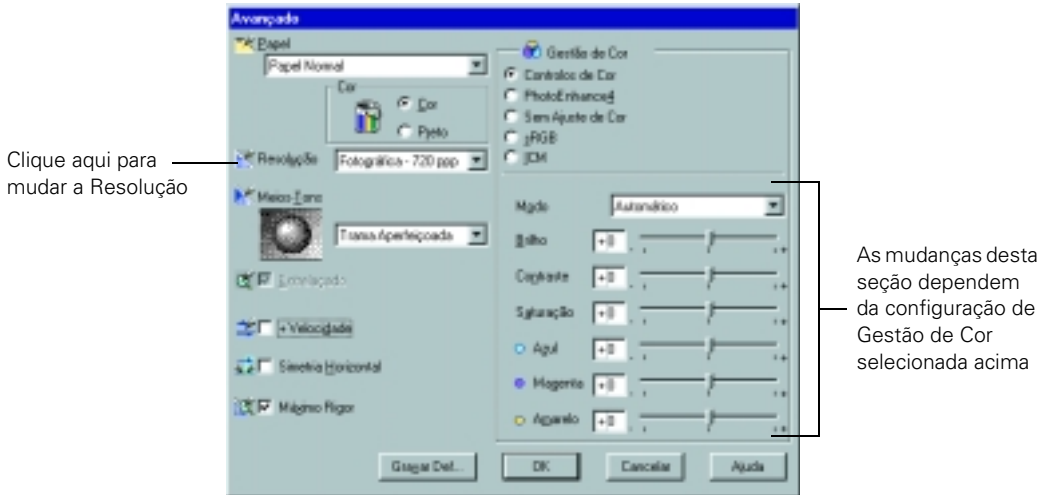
Avançado

Papel
Papel Normal
Cor
Cor
Preto
Resolução
Fotográfica - 720 ppp
Meios-Tons
Trama Aperfeiçoada
Entrelaçado
+ Velocidade
Simetria Horizontal
Máximo Rigor

Gestão de Cor
Controlos de Cor
PhotoEnhance4
Sem Ajuste de Cor
sRGB
ICM

Modo
Automático
Brilho
+0
Contraste
+0
Saturação
+0
Azul
+0
Magenta
+0
Amarelo
+0

Gravar Def...
OK
Cancelar
Ajuda

Clique aqui para mudar a Resolução

As mudanças desta seção dependem da configuração de Gestão de Cor selecionada acima